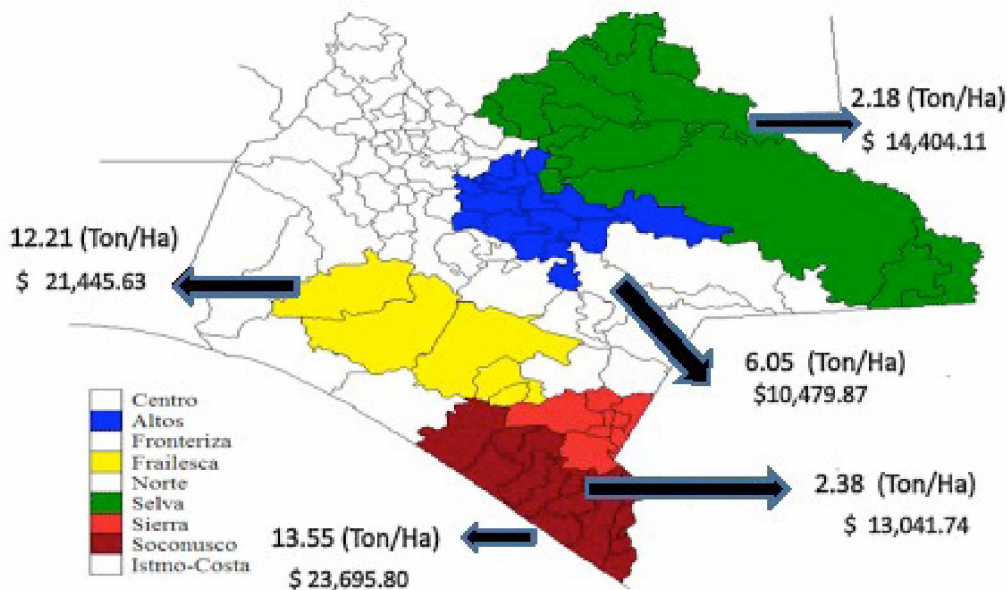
2.18 (Ton/Ha)
$ 14,404.11

12.21 (Ton/Ha)
$ 21,445.63

6.05 (Ton/Ha)
$10,479.87

Centro
Altos
Fronteriza
Frailesca
Norte
Selva
Sierra
Soconusco
Istmo-Costa

2.38 (Ton/Ha)
$ 13,041.74

13.55 (Ton/Ha)
$ 23,695.80